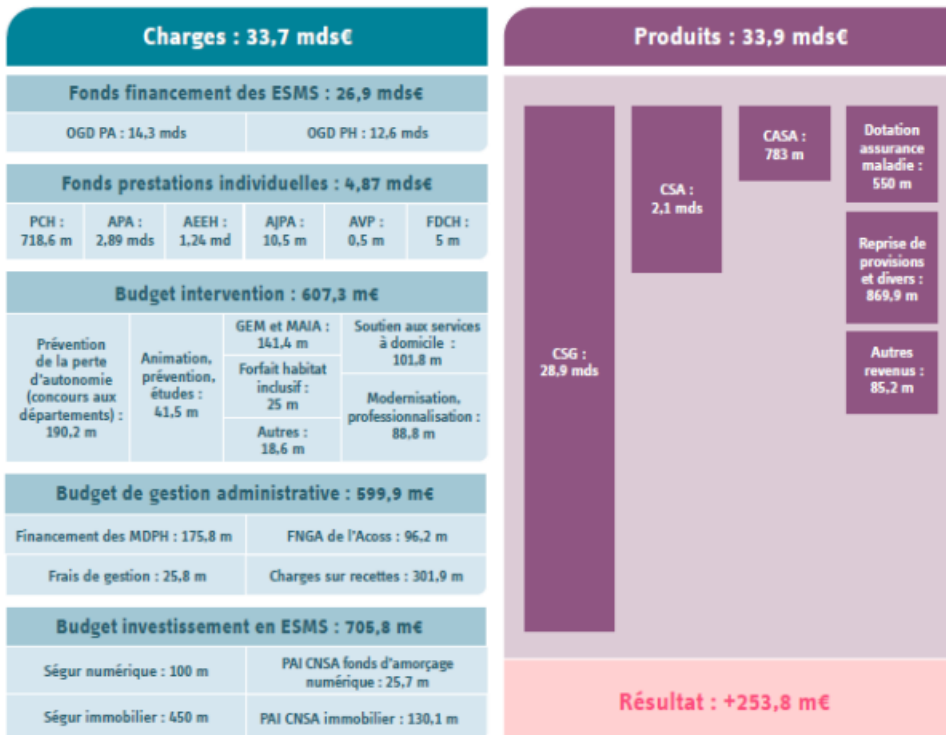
Charges : 33,7 mds€

Fonds financement des ESMS : 26,9 mds€

OGD PA : 14,3 mds

OGD PH : 12,6 mds

Fonds prestations individuelles : 4,87 mds€

PCH : 718,6 m

APA : 2,89 mds

AEEH : 1,24 md

AJPA : 10,5 m

AVP : 0,5 m

FDCH : 5 m

Budget intervention : 607,3 m€

Prévention de la perte d'autonomie (concours aux départements) : 190,2 m

Animation, prévention, études : 41,5 m

GEM et MAIA : 141,4 m

Forfait habitat inclusif : 25 m

Autres : 18,6 m

Soutien aux services à domicile : 101,8 m

Modernisation, professionnalisation : 88,8 m

Budget de gestion administrative : 599,9 m€

Financement des MDPH : 175,8 m

FNGA de l'Acoss : 96,2 m

Frais de gestion : 25,8 m

Charges sur recettes : 301,9 m

Budget investissement en ESMS : 705,8 m€

Ségur numérique : 100 m

PAI CNSA fonds d'amorçage numérique : 25,7 m

Ségur immobilier : 450 m

PAI CNSA immobilier : 130,1 m

Produits : 33,9 mds€

CSG : 28,9 mds

CSA : 2,1 mds

CASA : 783 m

Dotation assurance maladie : 550 m

Reprise de provisions et divers : 869,9 m

Autres revenus : 85,2 m

Résultat : +253,8 m€